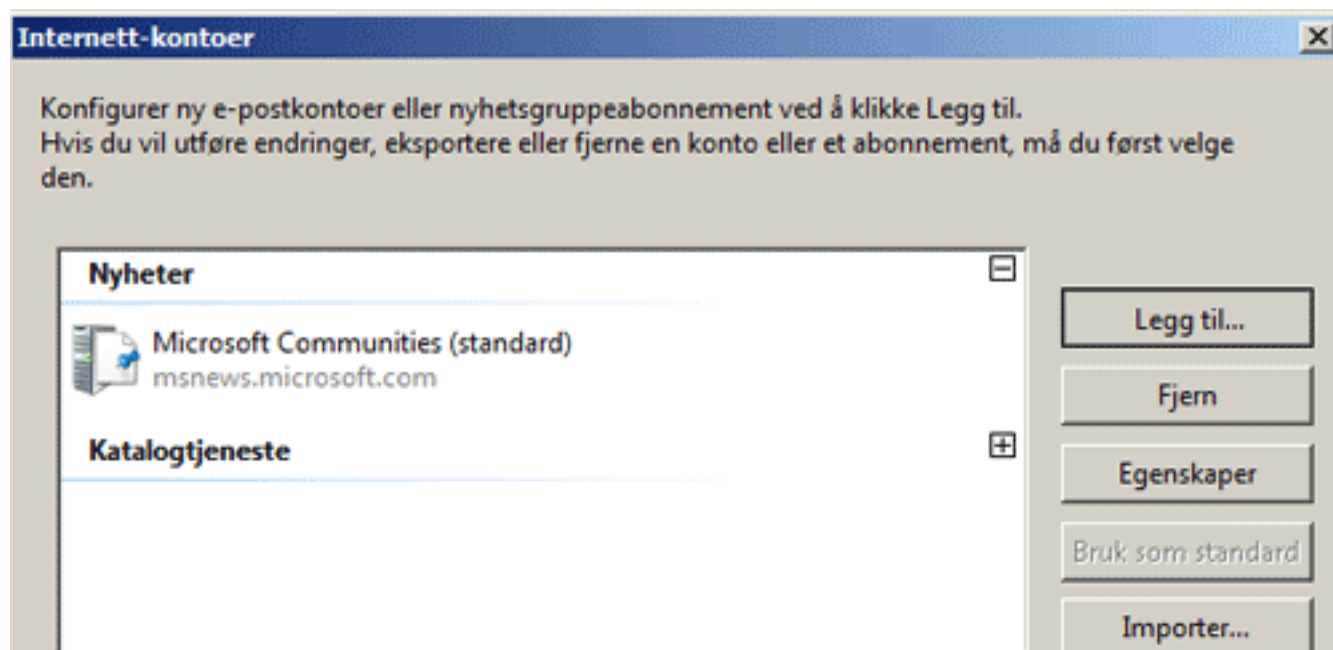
Internett-kontoer

Konfigurer ny e-postkontoer eller nyhetsgruppeabonnement ved å klikke Legg til.
Hvis du vil utføre endringer, eksportere eller fjerne en konto eller et abonnement, må du først velge den.

Nyheter

Microsoft Communities (standard)
msnews.microsoft.com

Katalogtjeneste

Legg til...

Fjern

Egenskaper

Bruk som standard

Importer...